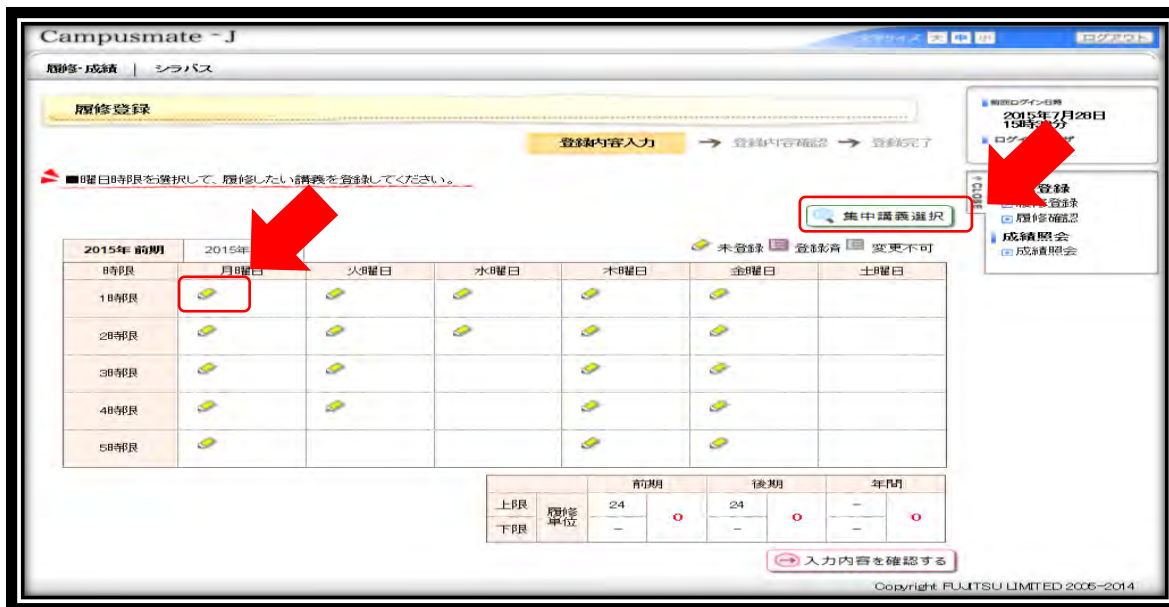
Campusmate - J

文字サイズ 大 中 小 ログアウト

履修･成績 | シラバス

履修登録

登録内容入力 → 登録内容確認 → 登録完了

■曜日時限を選択して、履修したい講義を登録してください。

集中講義選択

前回ログイン日時
2015年7月28日 15時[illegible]分
ログ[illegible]

CLOSE

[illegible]登録
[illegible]履修登録
履修確認
成績照会
成績照会

2015年 前期 | 2015年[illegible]

未登録 登録済 変更不可

| 時限 | 月曜日 | 火曜日 | 水曜日 | 木曜日 | 金曜日 | 土曜日 |
|---|---|---|---|---|---|---|
| 1時限 | | | | | | |
| 2時限 | | | | | | |
| 3時限 | | | | | | |
| 4時限 | | | | | | |
| 5時限 | | | | | | |

| | | 前期 | | 後期 | | 年間 | |
|---|---|---|---|---|---|---|---|
| 上限 | 履修単位 | 24 | 0 | 24 | 0 | – | 0 |
| 下限 | | – | | – | | – | |

入力内容を確認する

Copyright FUJITSU LIMITED 2005-2014